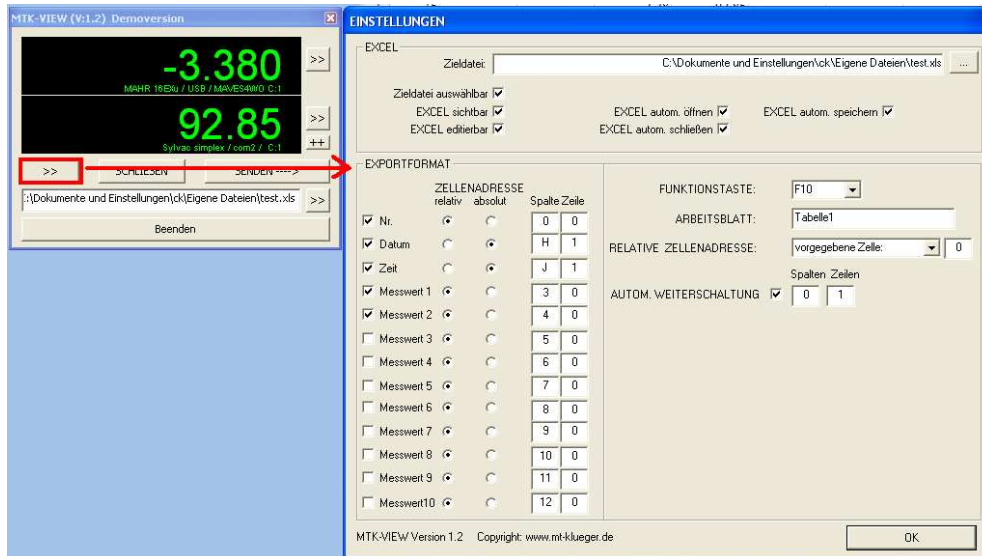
MTK-VIEW (V:1.2) Demoversion

-3.380
MAHR 16EXu / USB / MAVES4W0 C:1
>>

92.85
Sylvac simplex / com2 / C:1
>>
++

>>
SCHLIESEN
SENDEN ---->

:\Dokumente und Einstellungen\ck\Eigene Dateien\test.xls
>>

Beenden

EINSTELLUNGEN

EXCEL
Zieldatei: C:\Dokumente und Einstellungen\ck\Eigene Dateien\test.xls ...
Zieldatei auswählbar
EXCEL sichtbar
EXCEL editierbar
EXCEL autom. öffnen
EXCEL autom. schließen
EXCEL autom. speichern

EXPORTFORMAT
ZELLENADRESSE
relativ absolut
Spalte Zeile

| | relativ | absolut | Spalte | Zeile |
|---|---|---|---|---|
| Nr. | | | 0 | 0 |
| Datum | | | H | 1 |
| Zeit | | | J | 1 |
| Messwert 1 | | | 3 | 0 |
| Messwert 2 | | | 4 | 0 |
| Messwert 3 | | | 5 | 0 |
| Messwert 4 | | | 6 | 0 |
| Messwert 5 | | | 7 | 0 |
| Messwert 6 | | | 8 | 0 |
| Messwert 7 | | | 9 | 0 |
| Messwert 8 | | | 10 | 0 |
| Messwert 9 | | | 11 | 0 |
| Messwert10 | | | 12 | 0 |

FUNKTIONSTASTE: F10
ARBEITSBLATT: Tabelle1
RELATIVE ZELLENADRESSE: vorgegebene Zelle: 0
Spalten Zeilen
AUTOM. WEITERSCHALTUNG 0 1

MTK-VIEW Version 1.2 Copyright: www.mt-klueger.de
OK